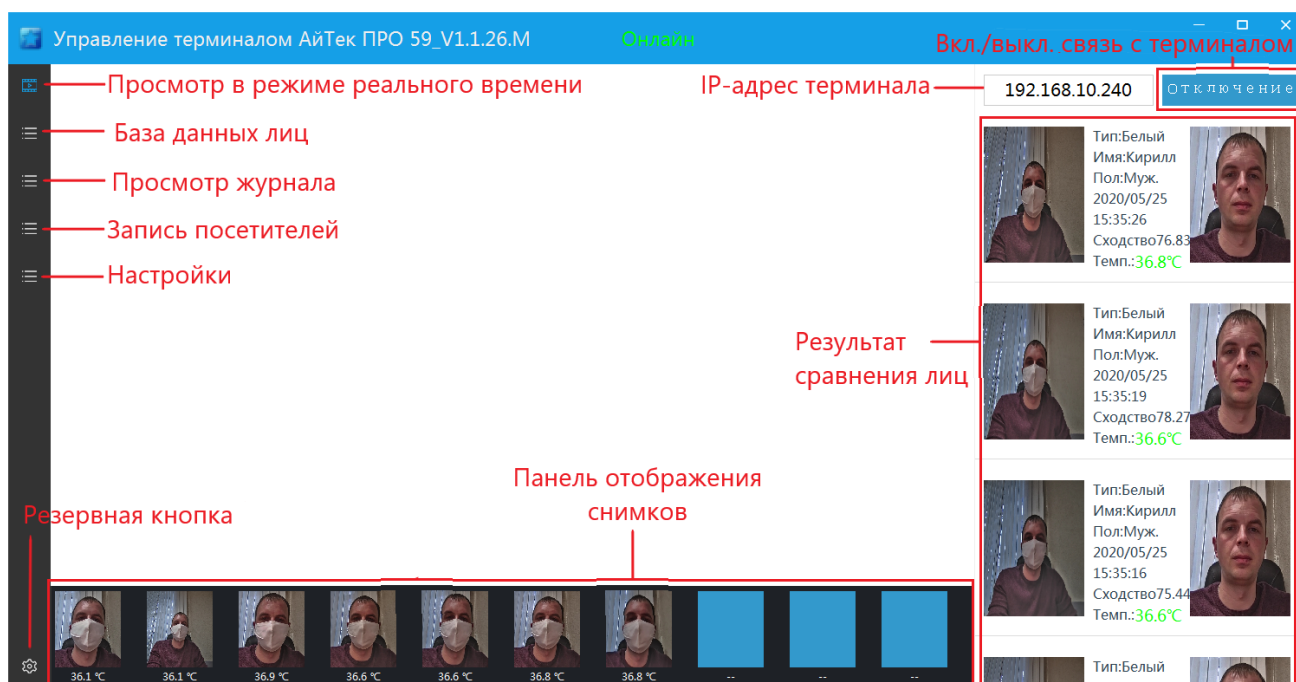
Управление терминалом АйТек ПРО 59_V1.1.26.M

Онлайн

Вкл./выкл. связь с терминалом

Просмотр в режиме реального времени

IP-адрес терминала

192.168.10.240

Отключение

База данных лиц

Просмотр журнала

Запись посетителей

Настройки

Тип:Белый
Имя:Кирилл
Пол:Муж.
2020/05/25
15:35:26
Сходство76.83
Темп.:36.8℃

Тип:Белый
Имя:Кирилл
Пол:Муж.
2020/05/25
15:35:19
Сходство78.27
Темп.:36.6℃

Результат сравнения лиц

Тип:Белый
Имя:Кирилл
Пол:Муж.
2020/05/25
15:35:16
Сходство75.44
Темп.:36.6℃

Тип:Белый

Панель отображения снимков

Резервная кнопка

36.1 ℃ 36.1 ℃ 36.9 ℃ 36.6 ℃ 36.6 ℃ 36.8 ℃ 36.8 ℃ -- -- --